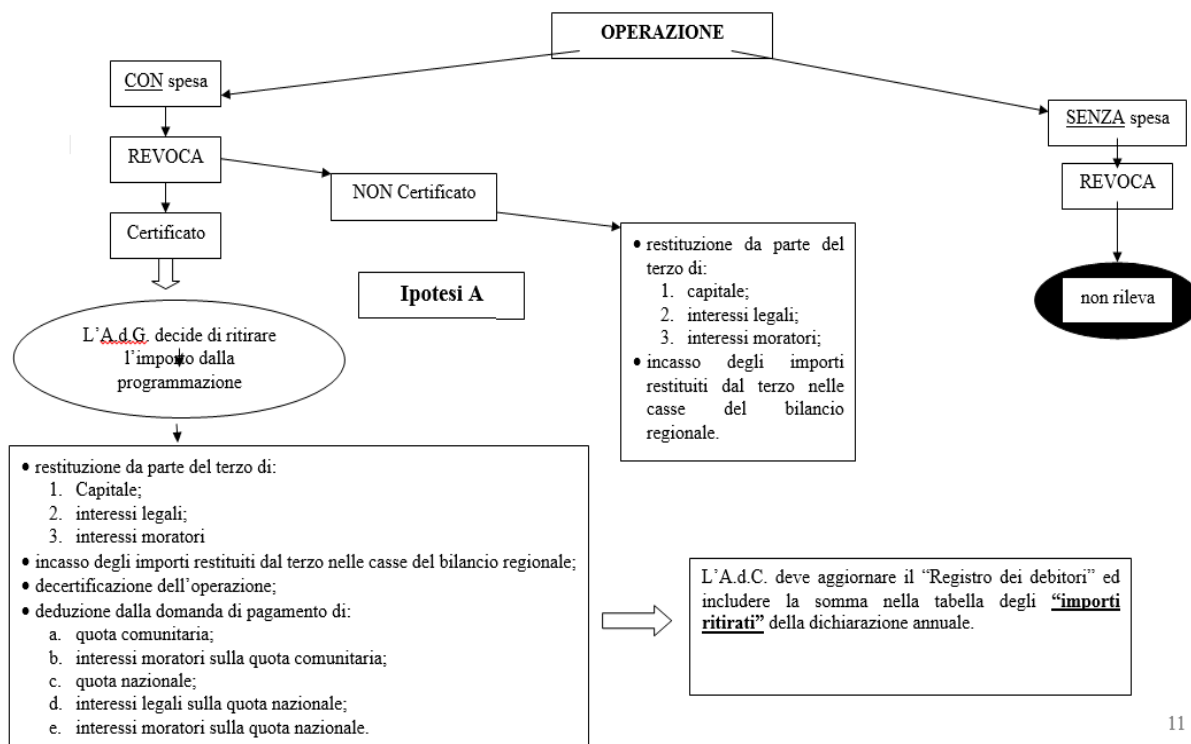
OPERAZIONE

CON spesa

SENZA spesa

REVOCA

REVOCA

NON Certificato

Certificato

Ipotesi A

non rileva

L'A.d.G. decide di ritirare l'importo dalla programmazione

• restituzione da parte del terzo di:
1. capitale;
2. interessi legali;
3. interessi moratori;
• incasso degli importi restituiti dal terzo nelle casse del bilancio regionale.

• restituzione da parte del terzo di:
1. Capitale;
2. interessi legali;
3. interessi moratori
• incasso degli importi restituiti dal terzo nelle casse del bilancio regionale;
• decertificazione dell'operazione;
• deduzione dalla domanda di pagamento di:
a. quota comunitaria;
b. interessi moratori sulla quota comunitaria;
c. quota nazionale;
d. interessi legali sulla quota nazionale;
e. interessi moratori sulla quota nazionale.

L'A.d.C. deve aggiornare il "Registro dei debitori" ed includere la somma nella tabella degli "importi ritirati" della dichiarazione annuale.

11